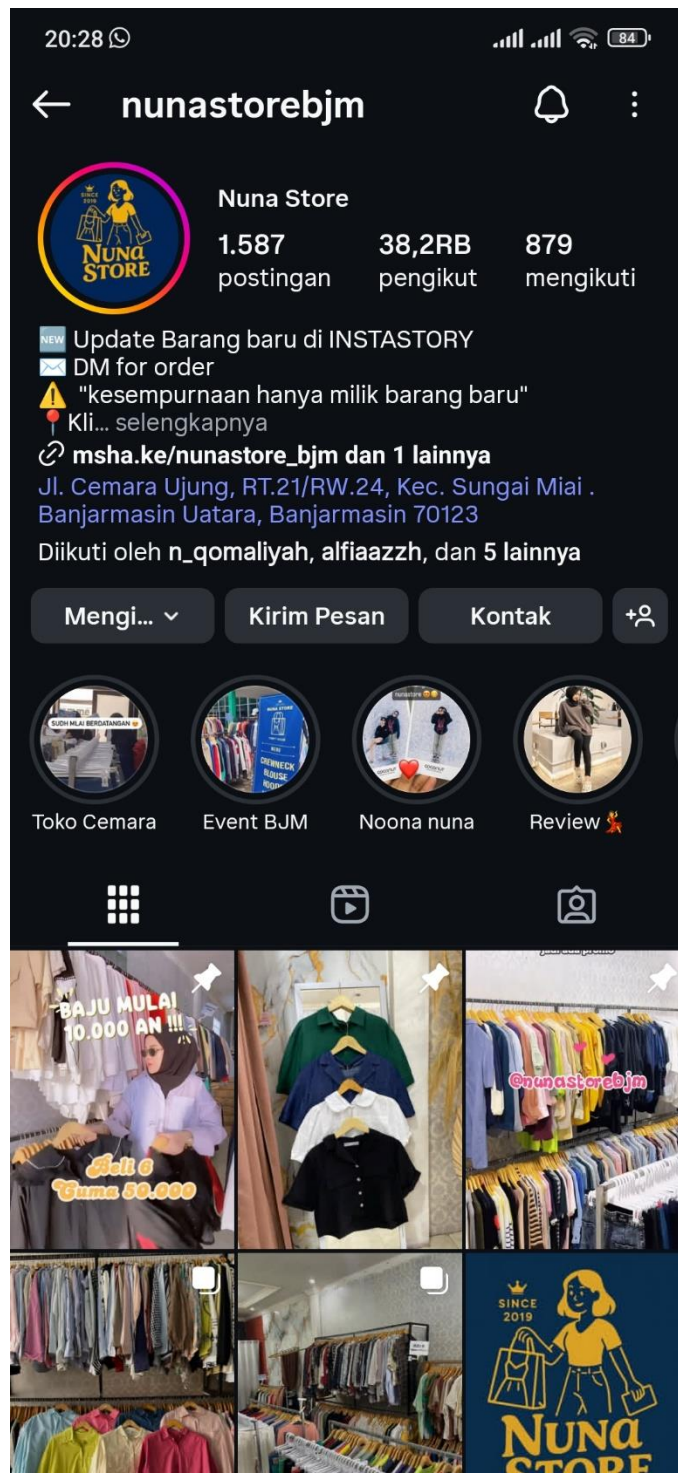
20:28

84

nunastorebjm

SINCE 2019 NUNA STORE

Nuna Store

1.587 postingan

38,2RB pengikut

879 mengikuti

🆕 Update Barang baru di INSTASTORY
✉️ DM for order
⚠️ "kesempurnaan hanya milik barang baru"
📍Kli... selengkapnya

msha.ke/nunastore_bjm dan 1 lainnya

Jl. Cemara Ujung, RT.21/RW.24, Kec. Sungai Miai . Banjarmasin Uatara, Banjarmasin 70123

Diikuti oleh n_qomaliyah, alfiaazzh, dan 5 lainnya

Mengi...

Kirim Pesan

Kontak

SUDH MLAI BERDATANGAN

NUNA STORE

CREWNECK BLOUSE HOODIE

nunastore

Toko Cemara

Event BJM

Noona nuna

Review

BAJU MULAI 10.000 AN !!!

Beli 6 Cuma 50.000

@nunastorebjm

SINCE 2019

NUNA STORE